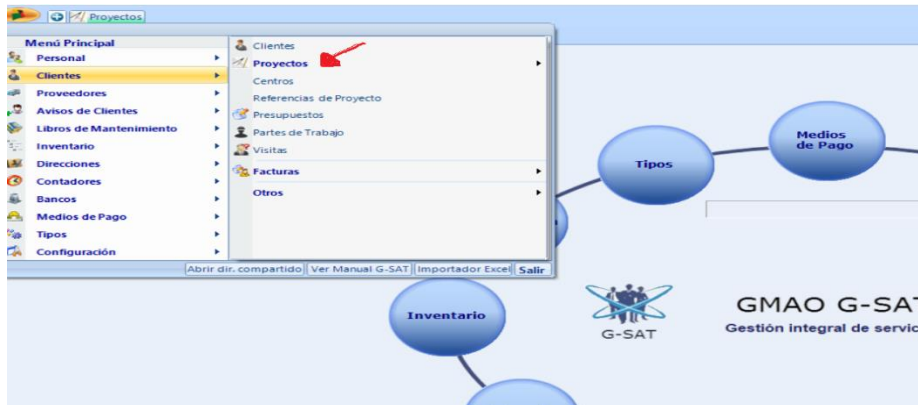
Proyectos

Menú Principal
Personal
Clientes
Proveedores
Avisos de Clientes
Libros de Mantenimiento
Inventario
Direcciones
Contadores
Bancos
Medios de Pago
Tipos
Configuración

Clientes
Proyectos
Centros
Referencias de Proyecto
Presupuestos
Partes de Trabajo
Visitas
Facturas
Otros

Abrir dir. compartido | Ver Manual G-SAT | Importador Excel | Salir

Tipos
Medios de Pago
Inventario

G-SAT
GMAO G-SAT
Gestión integral de servic